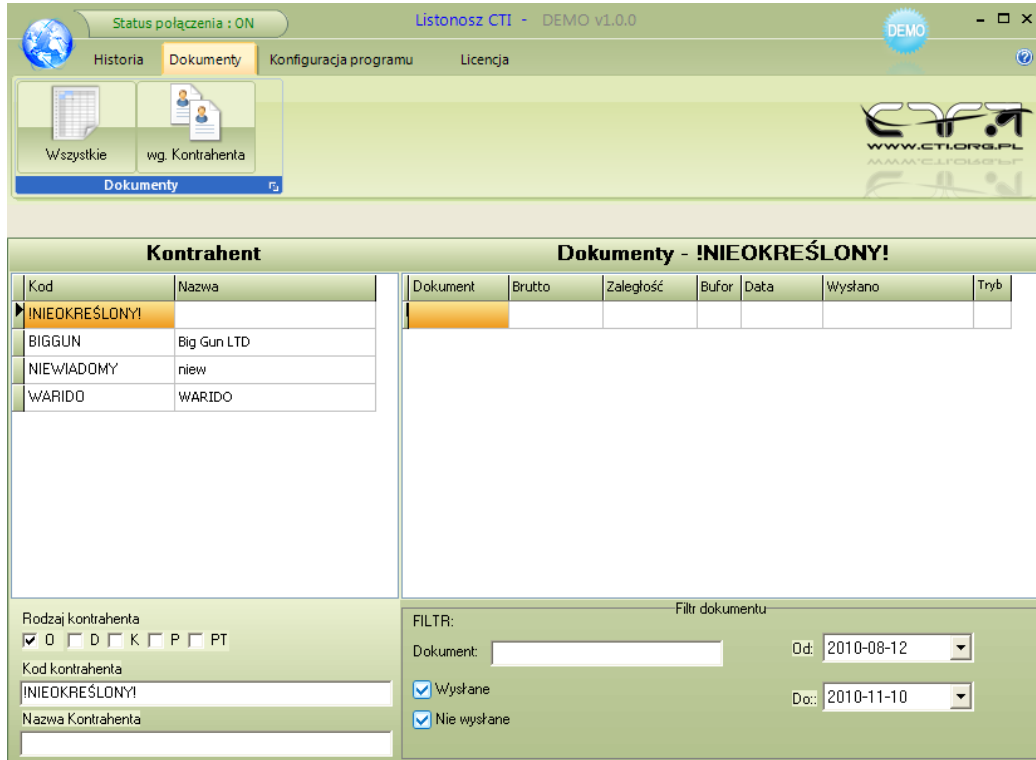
Status połączenia : ON

Listonosz CTI - DEMO v1.0.0

DEMO

Historia
Dokumenty
Konfiguracja programu
Licencja

Wszystkie
wg. Kontrahenta
Dokumenty

WWW.CTI.ORG.PL

Kontrahent

| Kod | Nazwa |
|---|---|
| !NIEOKREŚLONY! | |
| BIGGUN | Big Gun LTD |
| NIEWIADOMY | niew |
| WARIDO | WARIDO |

Dokumenty - !NIEOKREŚLONY!

| Dokument | Brutto | Zaległość | Bufor | Data | Wysłano | Tryb |
|---|---|---|---|---|---|---|
| | | | | | | |

Rodzaj kontrahenta
O D K P PT
Kod kontrahenta
!NIEOKREŚLONY!
Nazwa Kontrahenta

Filtr dokumentu
FILTR:
Dokument:
Wysłane
Nie wysłane
Od: 2010-08-12
Do:: 2010-11-10